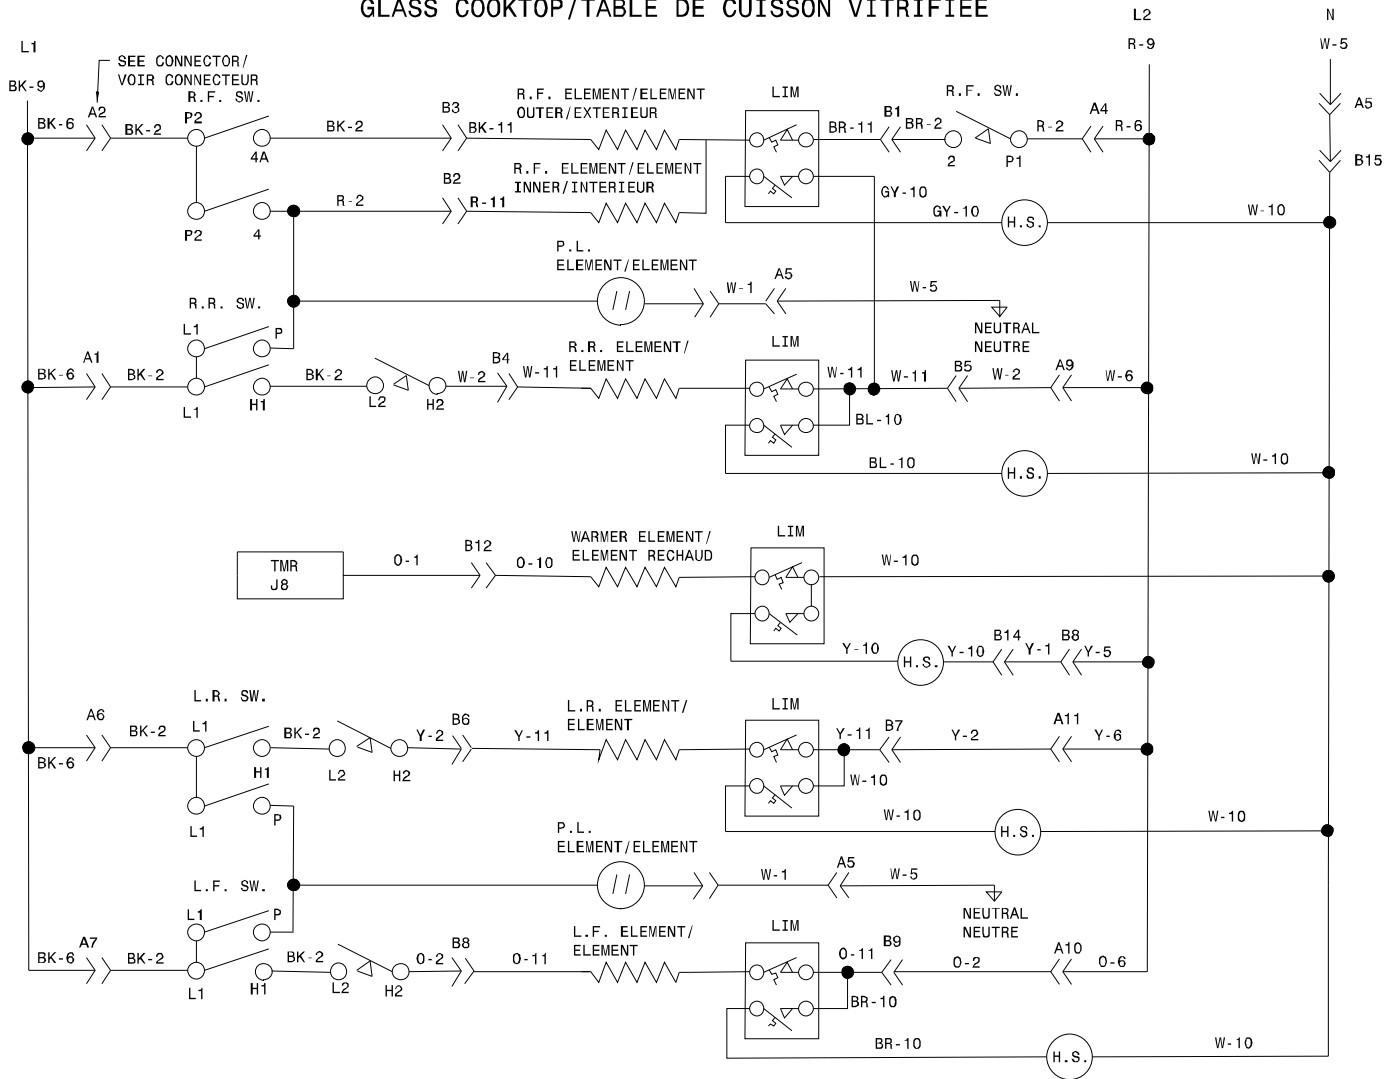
GLASS COOKTOP/TABLE DE CUISSON VITRIFIEE

L1
BK-9
L2
R-9
N
W-5

SEE CONNECTOR/
VOIR CONNECTEUR
A2
R.F. SW.
BK-6
BK-2
P2
4A
BK-2
B3
BK-11
R.F. ELEMENT/ELEMENT
OUTER/EXTERIEUR
LIM
BR-11
B1
BR-2
R.F. SW.
2
P1
R-2
A4
R-6
A5
B15

B2
R-11
R.F. ELEMENT/ELEMENT
INNER/INTERIEUR
P2
4
R-2
GY-10
GY-10
H.S.
W-10

P.L.
ELEMENT/ELEMENT
A5
W-1
W-5
NEUTRAL
NEUTRE

R.R. SW.
L1
P
A1
BK-6
BK-2
L1
H1
BK-2
L2
H2
W-2
B4
W-11
R.R. ELEMENT/
ELEMENT
LIM
W-11
W-11
B5
W-2
A9
W-6
BL-10
BL-10
H.S.
W-10

TMR
J8
O-1
B12
O-10
WARMER ELEMENT/
ELEMENT RECHAUD
LIM
W-10
Y-10
H.S.
Y-10
B14
Y-1
B8
Y-5

L.R. SW.
A6
BK-2
L1
BK-2
H1
L2
H2
Y-2
B6
Y-11
L.R. ELEMENT/
ELEMENT
LIM
Y-11
B7
Y-2
A11
Y-6
BK-6
W-10
L1
P
W-10
H.S.
W-10

P.L.
ELEMENT/ELEMENT
W-1
A5
W-5
L.F. SW.
NEUTRAL
NEUTRE
L1
P
A7
BK-6
BK-2
L1
H1
BK-2
L2
H2
O-2
B8
O-11
L.F. ELEMENT/
ELEMENT
LIM
O-11
B9
O-2
A10
O-6
BR-10
BR-10
H.S.
W-10